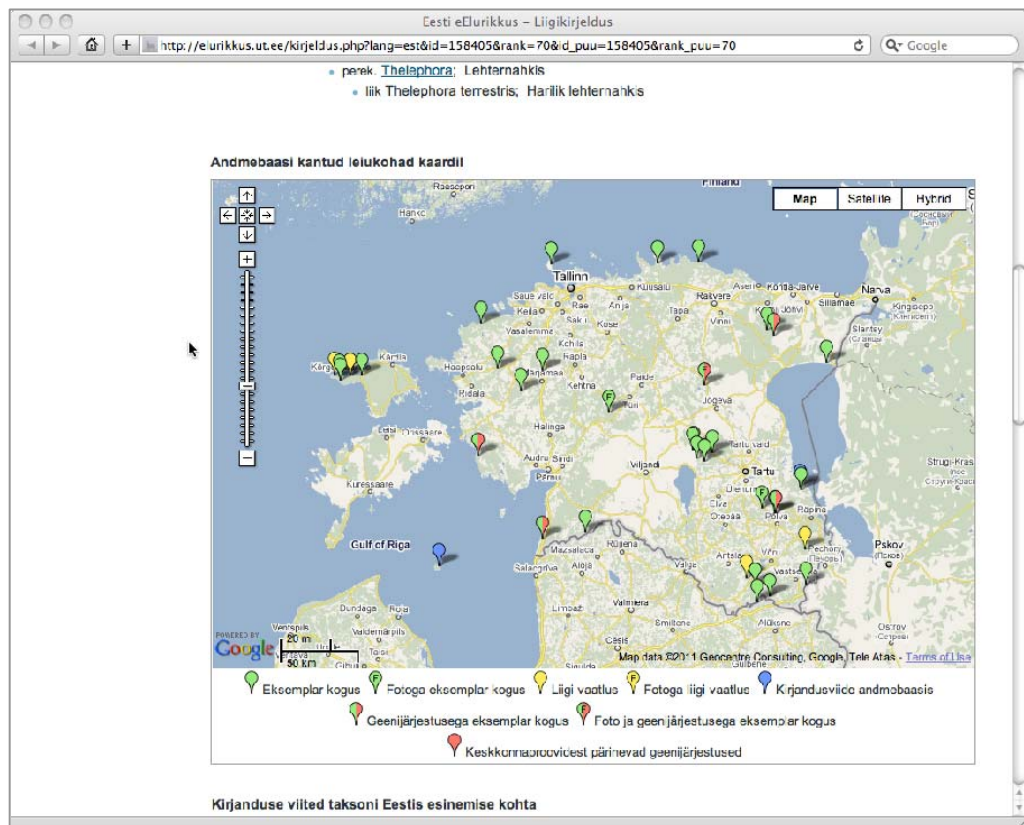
Eesti eElurikkus – Liigikirjeldus

http://elurikkus.ut.ee/kirjeldus.php?lang=est&id=158405&rank=70&id_puu=158405&rank_puu=70

Google

- perek. Thelephora; Lehternahkis
  - liik Thelephora terrestris; Harilik lehternahkis

Andmebaasi kantud leiukohad kaardil

Map Satellite Hybrid

Finland
Tallinn
Narva
Sillamäe
Hoopsalu
Haapsalu
Kärdla
Rapla
Paide
Jõgeva
Tartu
Viljandi
Pärnu
Kuressaare
Gulf of Riga
Põlva
Võru
Valga
Pskov
Valmiera
Limbaži
Dundaga
Valdemarpils

POWERED BY Google
20 mi
50 km
Map data ©2011 Geocentre Consulting, Google, Tele Atlas - Terms of Use

Eksemplar kogus   Fotoga eksemplar kogus   Liigi vaatlus   Fotoga liigi vaatlus   Kirjandusviide andmebaasis
Geenijärjestusega eksemplar kogus   Foto ja geenijärjestusega eksemplar kogus
Keskkonnaproovidest pärinevad geenijärjestused

Kirjanduse viited taksoni Eestis esinemise kohta